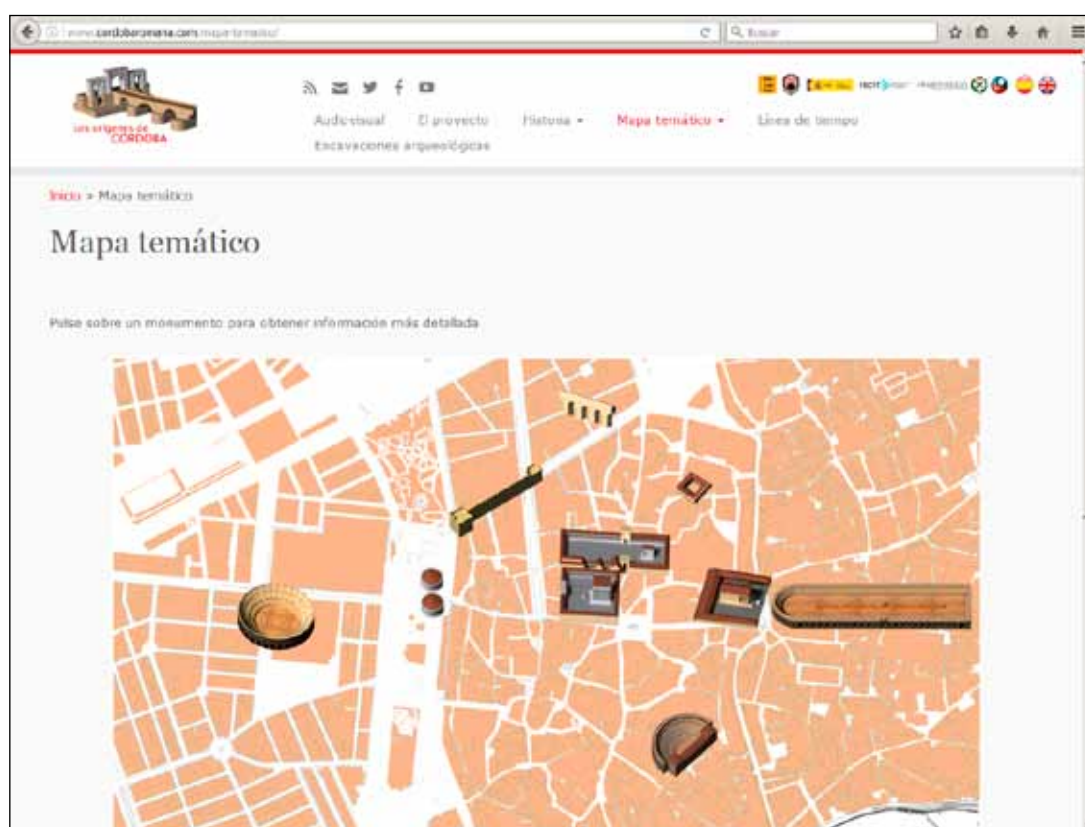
www.cordobaromana.com/mapa-tematico/

Buscar

Los orígenes de CÓRDOBA

Audiovisual El proyecto Historia ▾ Mapa temático ▾ Línea de tiempo Excavaciones arqueológicas

Inicio > Mapa temático

Mapa temático

Pulse sobre un monumento para obtener información más detallada